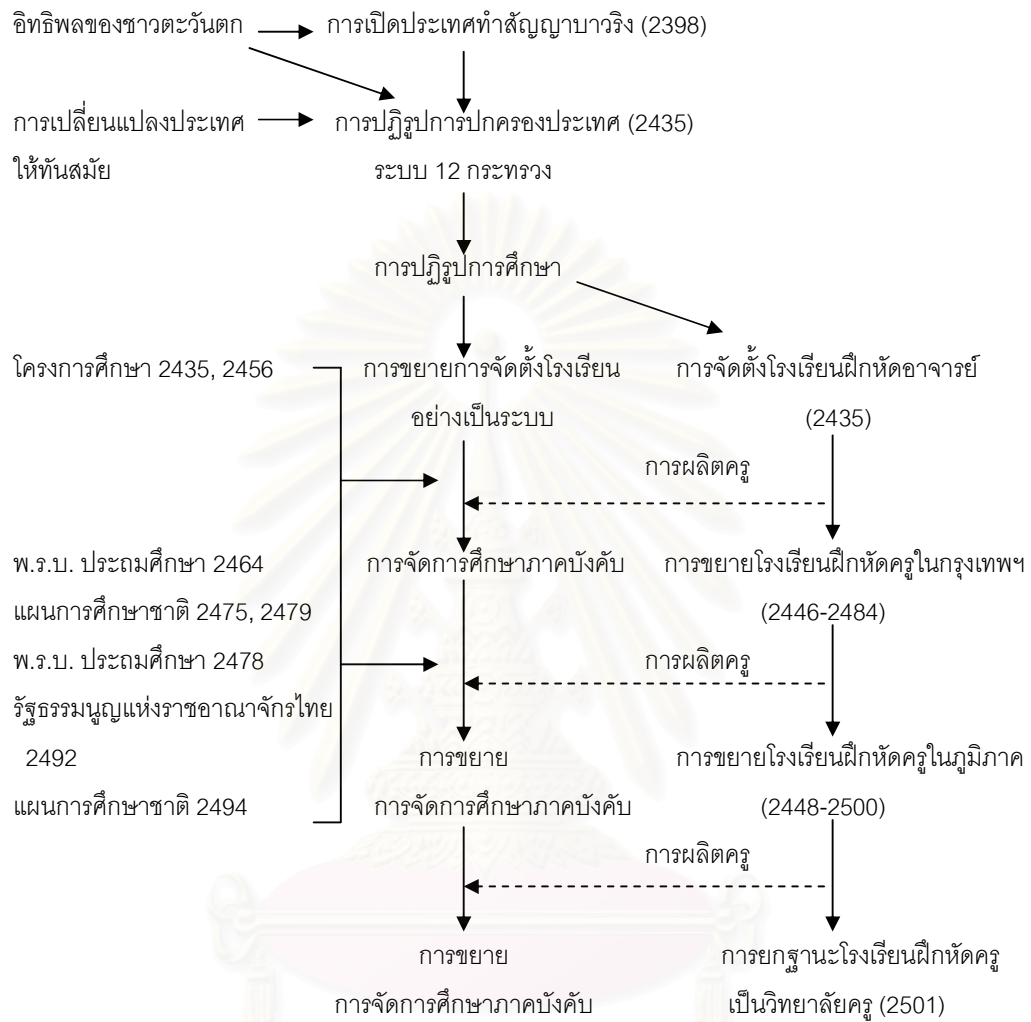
อิทธิพลของชาวตะวันตก → การเปิดประเทศทำสัญญาบาวริง (2398)

การเปลี่ยนแปลงประเทศให้ทันสมัย → การปฏิรูปการปกครองประเทศ (2435) ระบบ 12 กระทรวง

การปฏิรูปการศึกษา

โครงการศึกษา 2435, 2456

การขยายการจัดตั้งโรงเรียนอย่างเป็นระบบ

การจัดตั้งโรงเรียนฝึกหัดอาจารย์ (2435)

การผลิตครู

พ.ร.บ. ประถมศึกษา 2464

แผนการศึกษาชาติ 2475, 2479

พ.ร.บ. ประถมศึกษา 2478

รัฐธรรมนูญแห่งราชอาณาจักรไทย 2492

แผนการศึกษาชาติ 2494

การจัดการศึกษาภาคบังคับ

การขยายโรงเรียนฝึกหัดครูในกรุงเทพฯ (2446-2484)

การผลิตครู

การขยายการจัดการศึกษาภาคบังคับ

การขยายโรงเรียนฝึกหัดครูในภูมิภาค (2448-2500)

การผลิตครู

การขยายการจัดการศึกษาภาคบังคับ

การยกฐานะโรงเรียนฝึกหัดครูเป็นวิทยาลัยครู (2501)